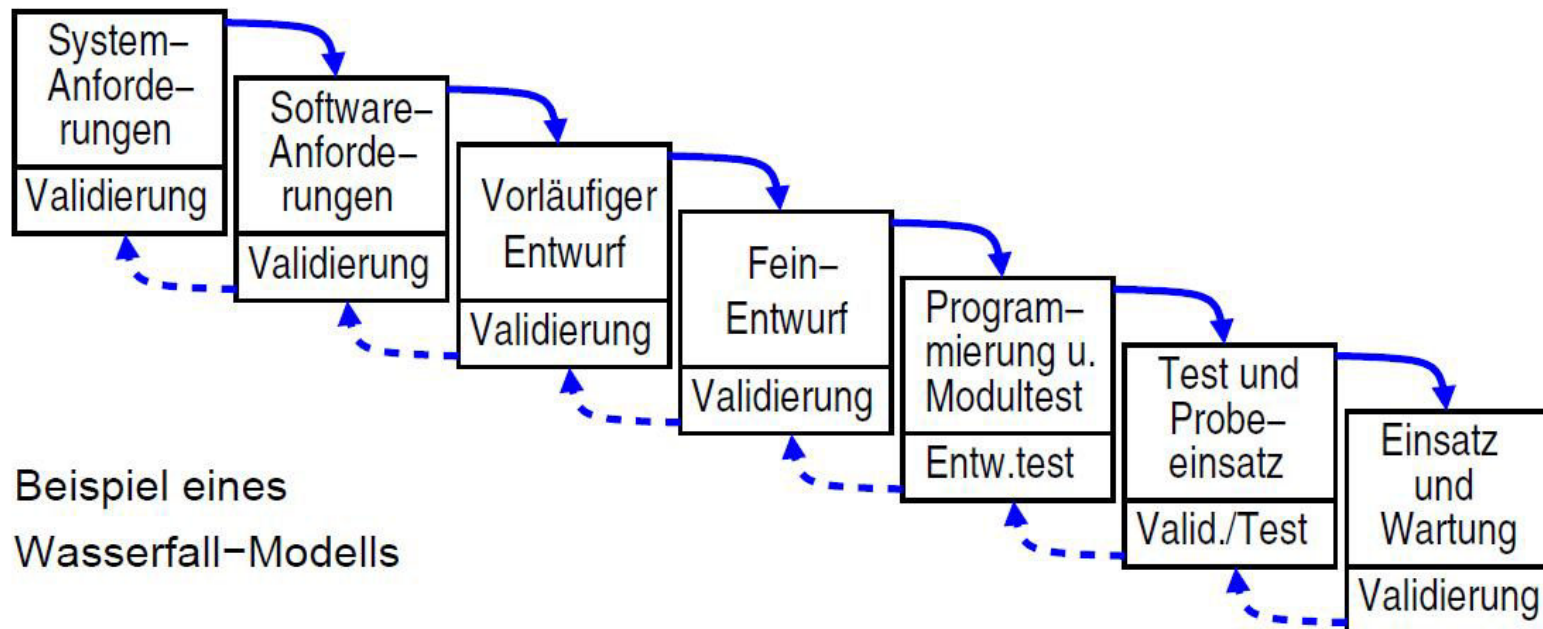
System–Anforderungen
Validierung

Software–Anforderungen
Validierung

Vorläufiger Entwurf
Validierung

Fein–Entwurf
Validierung

Programmierung u. Modultest
Entw.test

Test und Probeeinsatz
Valid./Test

Einsatz und Wartung
Validierung

Beispiel eines Wasserfall–Modells